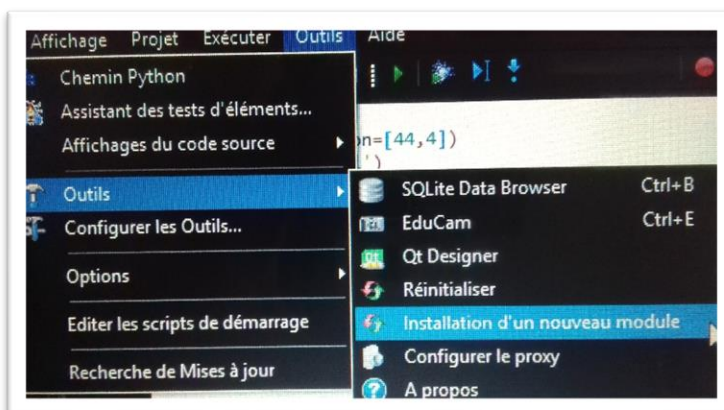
Affichage Projet Exécuter Outils Aide

Chemin Python
Assistant des tests d'éléments...
Affichages du code source
Outils
Configurer les Outils...
Options
Editer les scripts de démarrage
Recherche de Mises à jour

n=[44,4])
')

SQLite Data Browser Ctrl+B
EduCam Ctrl+E
Qt Designer
Réinitialiser
Installation d'un nouveau module
Configurer le proxy
A propos